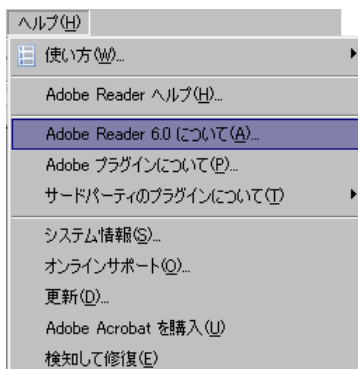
ヘルプ(H)
使い方(W)...
Adobe Reader ヘルプ(H)...
Adobe Reader 6.0 について(A)...
Adobe プラグインについて(P)...
サードパーティのプラグインについて(T)
システム情報(S)...
オンラインサポート(O)...
更新(D)...
Adobe Acrobat を購入(U)
検知して修復(E)